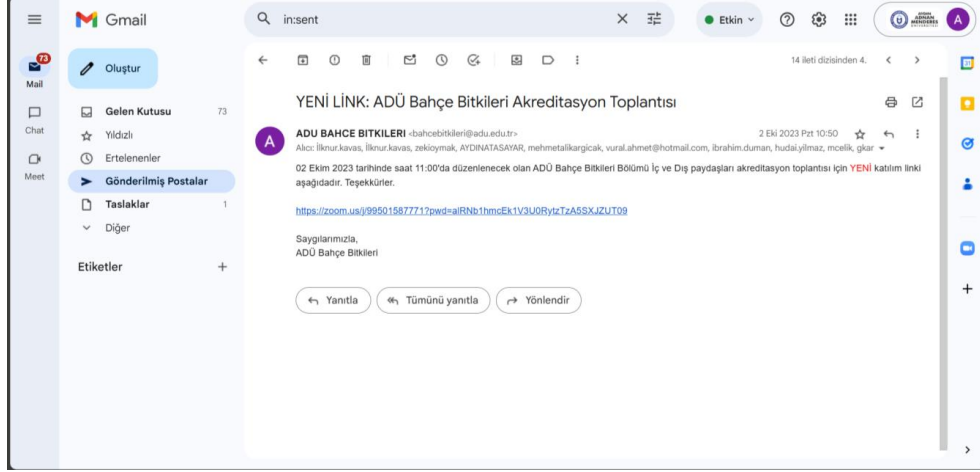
Gmail

in:sent

Etkin

A

73
Mail

Chat

Meet

Oluştur

Gelen Kutusu 73
Yıldızlı
Ertelenenler
Gönderilmiş Postalar
Taslaklar 1
Diğer

Etiketler +

14 ileti dizisinden 4.

YENİ LİNK: ADÜ Bahçe Bitkileri Akreditasyon Toplantısı

ADU BAHCE BITKILERI <bahcebitkileri@adu.edu.tr>
2 Eki 2023 Pzt 10:50
Alıcı: İlknur.kavas, İlknur.kavas, zekioymak, AYDINATASAYAR, mehmetalikargicak, vural.ahmet@hotmail.com, ibrahim.duman, hudai.yilmaz, mcelik, gkar

02 Ekim 2023 tarihinde saat 11:00'da düzenlenecek olan ADÜ Bahçe Bitkileri Bölümü İç ve Dış paydaşları akreditasyon toplantısı için YENİ katılım linki aşağıdadır. Teşekkürler.

https://zoom.us/j/99501587771?pwd=alRNb1hmcEk1V3U0RytzTzA5SXJZUT09

Saygılarımızla,
ADÜ Bahçe Bitkileri

Yanıtla Tümünü yanıtla Yönlendir